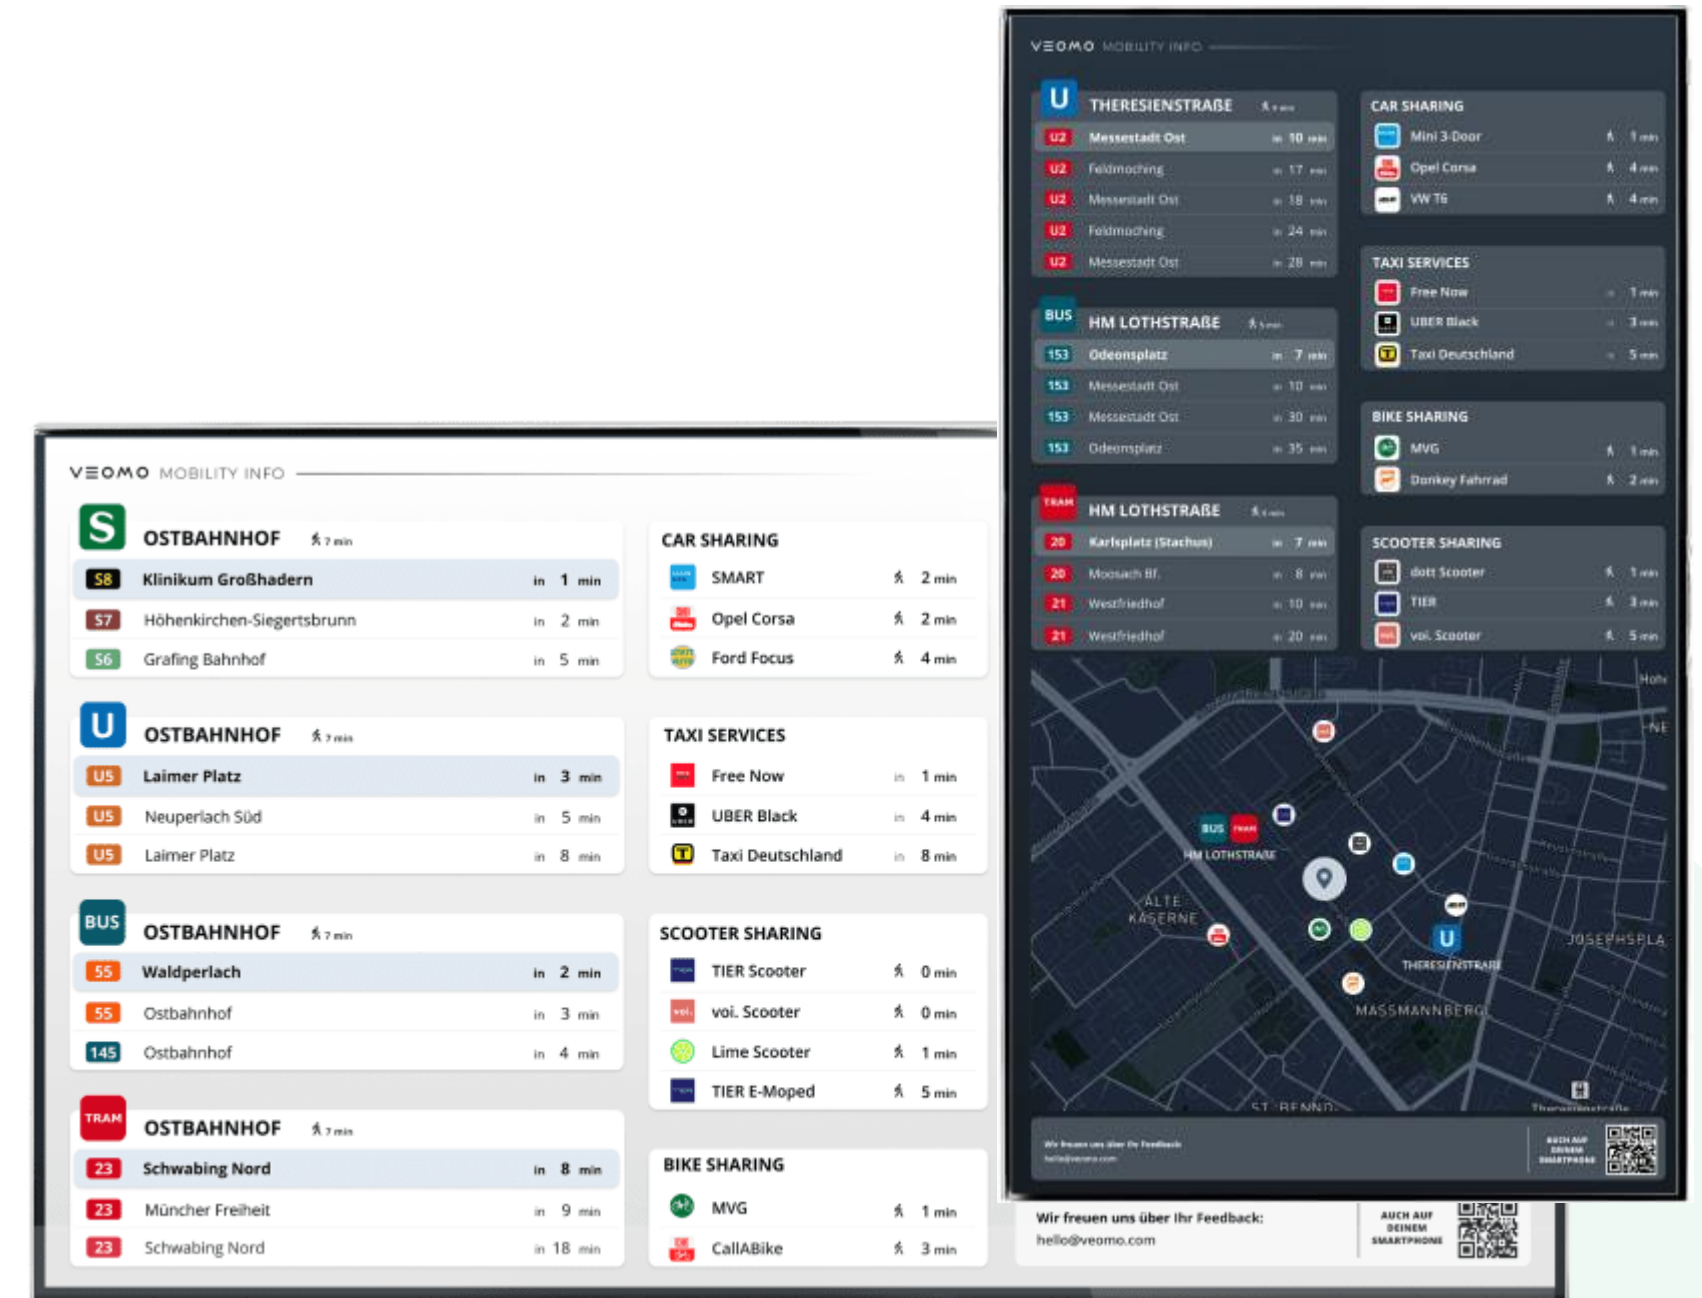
VEOMO MOBILITY INFO

U THERESIENSTRAßE

U2 Messestadt Ost in 10 min
U2 Feldmoching in 17 min
U2 Messestadt Ost in 18 min
U2 Feldmoching in 24 min
U2 Messestadt Ost in 28 min

BUS HM LOTHSTRAßE

153 Odeonsplatz in 7 min
153 Messestadt Ost in 10 min
153 Messestadt Ost in 30 min
153 Odeonsplatz in 35 min

TRAM HM LOTHSTRAßE

20 Karlsplatz (Stachus) in 7 min
20 Moosach Bf. in 8 min
21 Westfriedhof in 10 min
21 Westfriedhof in 20 min

CAR SHARING
Mini 3-Door 1 min
Opel Corsa 4 min
VW T6 4 min

TAXI SERVICES
Free Now 1 min
UBER Black 3 min
Taxi Deutschland 5 min

BIKE SHARING
MVG 1 min
Donkey Fahrrad 2 min

SCOOTER SHARING
dott Scooter 1 min
TIER 3 min
voi. Scooter 5 min

BUS TRAM HM LOTHSTRAßE
ALTE KASERNE
U THERESIENSTRAßE
JOSEPHSPLA
MASSMANNBERG
ST. BENNO

Wir freuen uns über Ihr Feedback
hello@veomo.com
AUCH AUF DEINEM SMARTPHONE

VEOMO MOBILITY INFO

S OSTBAHNHOF 7 min
S8 Klinikum Großhadern in 1 min
S7 Höhenkirchen-Siegertsbrunn in 2 min
S6 Grafing Bahnhof in 5 min

U OSTBAHNHOF 7 min
U5 Laimer Platz in 3 min
U5 Neuperlach Süd in 5 min
U5 Laimer Platz in 8 min

BUS OSTBAHNHOF 7 min
55 Waldperlach in 2 min
55 Ostbahnhof in 3 min
145 Ostbahnhof in 4 min

TRAM OSTBAHNHOF 7 min
23 Schwabing Nord in 8 min
23 Müncher Freiheit in 9 min
23 Schwabing Nord in 18 min

CAR SHARING
SMART 2 min
Opel Corsa 2 min
Ford Focus 4 min

TAXI SERVICES
Free Now in 1 min
UBER Black in 4 min
Taxi Deutschland in 8 min

SCOOTER SHARING
TIER Scooter 0 min
voi. Scooter 0 min
Lime Scooter 1 min
TIER E-Moped 5 min

BIKE SHARING
MVG 1 min
CallABike 3 min

Wir freuen uns über Ihr Feedback:
hello@veomo.com
AUCH AUF DEINEM SMARTPHONE